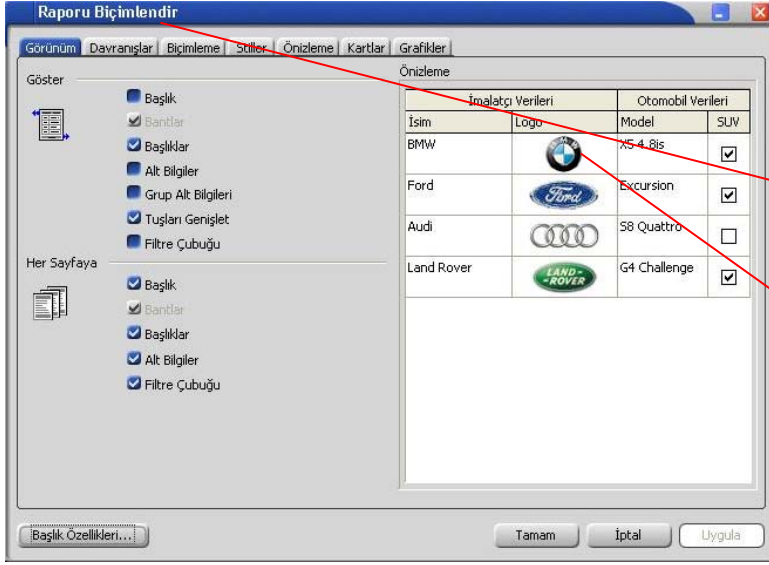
Raporu Biçimlendir

Görünüm | Davranışlar | Biçimleme | Stiller | Önizleme | Kartlar | Grafikler

Göster

Başlık
Bantlar
Başlıklar
Alt Bilgiler
Grup Alt Bilgileri
Tuşları Genişlet
Filtre Çubuğu

Her Sayfaya

Başlık
Bantlar
Başlıklar
Alt Bilgiler
Filtre Çubuğu

Önizleme

| İmalatçı Verileri | | Otomobil Verileri | |
|---|---|---|---|
| İsim | Logo | Model | SUV |
| BMW | BMW | X5 4.8is | ☑ |
| Ford | Ford | Excursion | ☑ |
| Audi | | S8 Quattro | ☐ |
| Land Rover | LAND ROVER | G4 Challenge | ☑ |

Başlık Özellikleri...

Tamam

İptal

Uygula